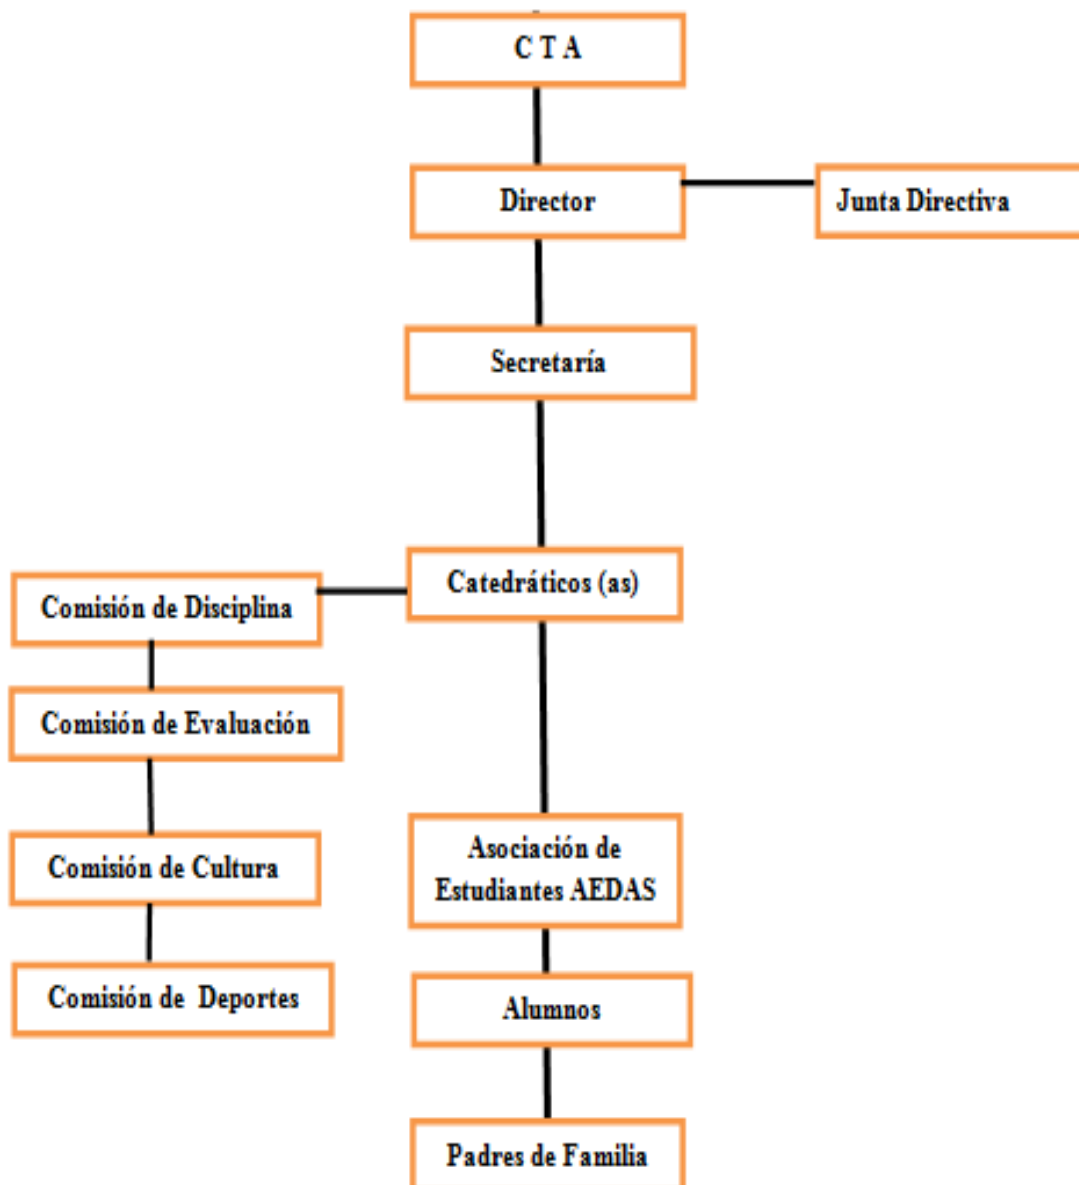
C T A

Director

Junta Directiva

Secretaría

Catedráticos (as)

Comisión de Disciplina

Comisión de Evaluación

Comisión de Cultura

Comisión de Deportes

Asociación de Estudiantes AEDAS

Alumnos

Padres de Familia